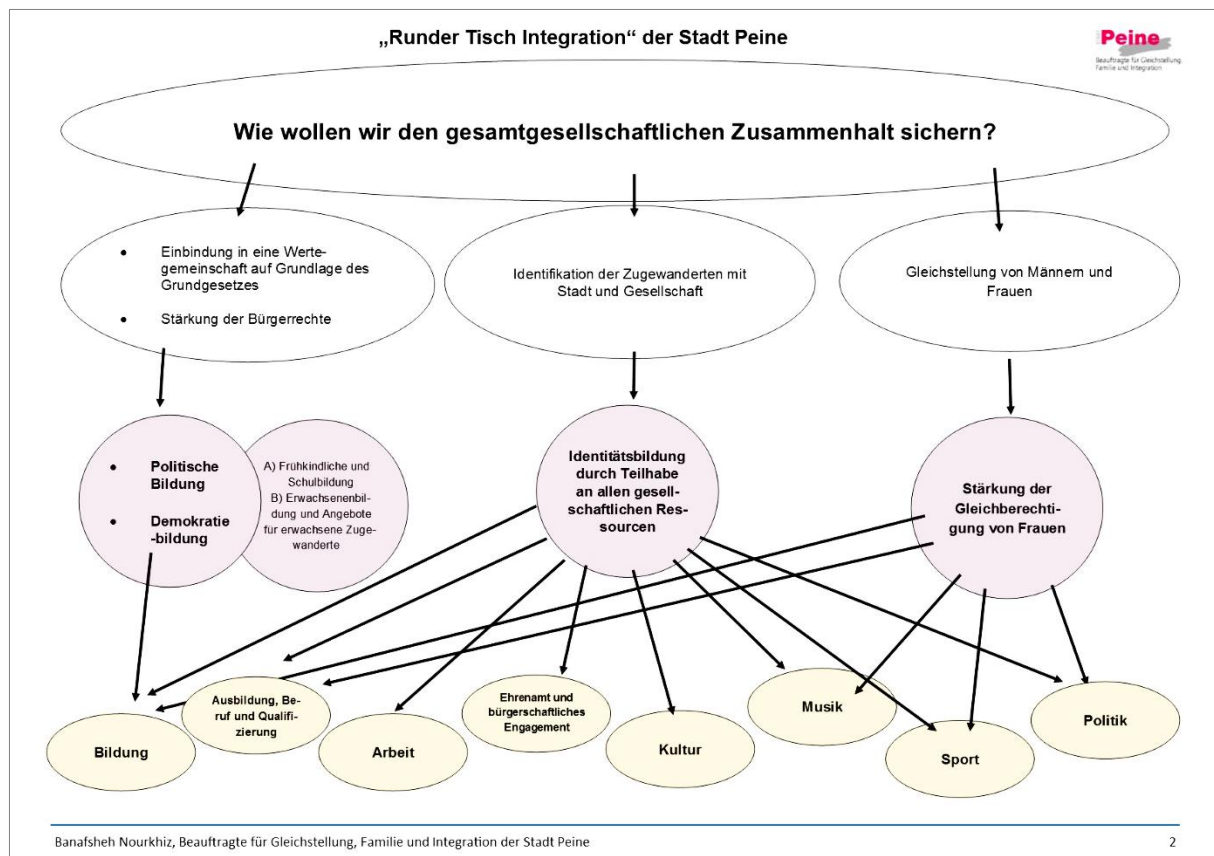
„Runder Tisch Integration“ der Stadt Peine

Peine
Beauftragte für Gleichstellung, Familie und Integration

Wie wollen wir den gesamtgesellschaftlichen Zusammenhalt sichern?

• Einbindung in eine Wertegemeinschaft auf Grundlage des Grundgesetzes

• Stärkung der Bürgerrechte

Identifikation der Zugewanderten mit Stadt und Gesellschaft

Gleichstellung von Männern und Frauen

• Politische Bildung

• Demokratie-bildung

A) Frühkindliche und Schulbildung
B) Erwachsenenbildung und Angebote für erwachsene Zugewanderte

Identitätsbildung durch Teilhabe an allen gesellschaftlichen Ressourcen

Stärkung der Gleichberechtigung von Frauen

Ausbildung, Beruf und Qualifizierung

Bildung

Arbeit

Ehrenamt und bürgerschaftliches Engagement

Kultur

Musik

Sport

Politik

Banafsheh Nourkhiz, Beauftragte für Gleichstellung, Familie und Integration der Stadt Peine

2